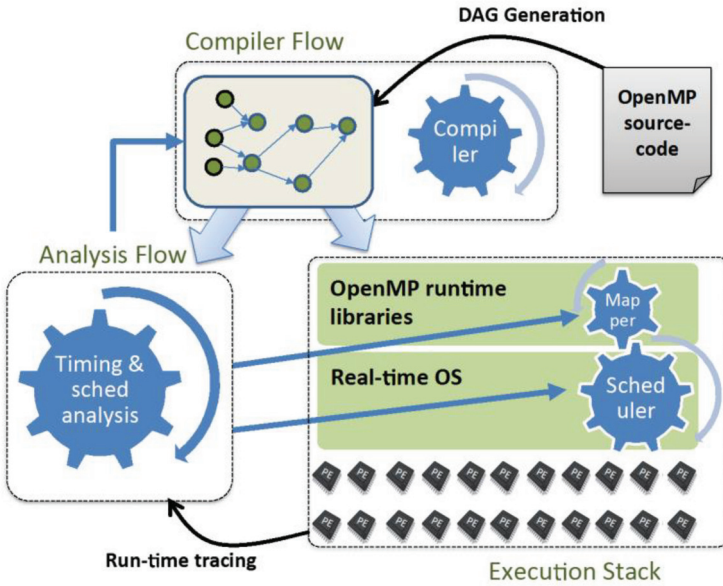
DAG Generation

Compiler Flow

Compiler

OpenMP source-code

Analysis Flow

Timing & sched analysis

OpenMP runtime libraries

Mapper

Real-time OS

Scheduler

PE PE PE PE PE PE PE PE PE PE PE PE
PE PE PE PE PE PE PE PE PE PE PE PE

Run-time tracing

Execution Stack